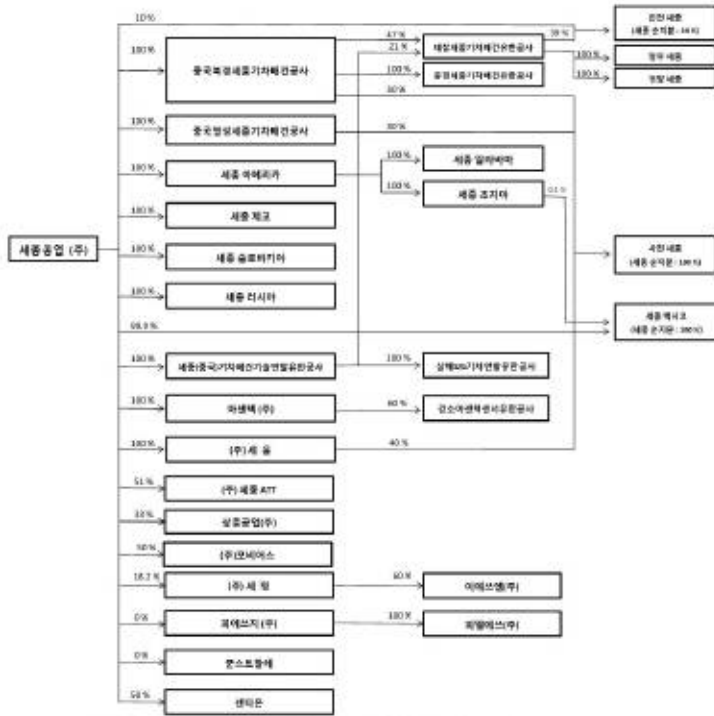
세종공업 (주)

10 %

100 %
중국북경세종기차배건공사

47 %
21 %
태창세종기차배건유한공사

100 %
중경세종기차배건유한공사

30 %

39 %
천진 세종 (세종 순지분 : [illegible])

100 %
광주 세종

100 %
창장 세종

100 %
중국염성세종기차배건공사

30 %

100 %
세종 아메리카

100 %
세종 알라바마

100 %
세종 조지아

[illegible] %

100 %
세종 체코

100 %
세종 슬로바키아

100 %
세종 러시아

국민 세종 (세종 순지분 : 100 %)

99.9 %

세종 멕시코 (세종 순지분 : 100 %)

100 %
세종(중국)기차배건기술연발유한공사

100 %
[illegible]기차연발유한공사

100 %
아센텍 (주)

60 %
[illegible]아센텍전자유한공사

100 %
(주) 세 율

40 %

51 %
(주) 세종 ATT

33 %
상운공업(주)

50 %
(주)코비이스

18.2 %
(주) 세 엄

60 %
이에스엠(주)

0%
파에쓰지 (주)

100 %
피엠에스(주)

0%
로스트빌제

50 %
센티온